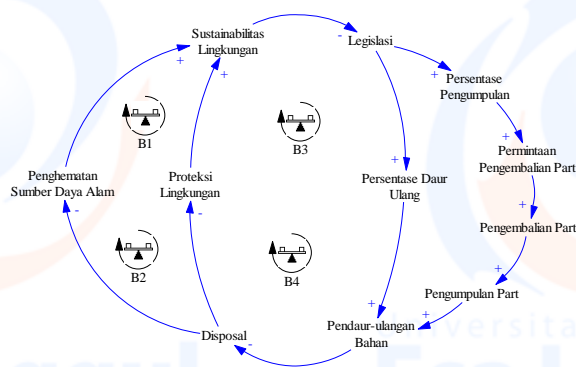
Sustainabilitas Lingkungan

Legislasi

Persentase Pengumpulan

Permintaan Pengembalian Part

Pengembalian Part

Pengumpulan Part

Pendaur-ulangan Bahan

Disposal

Penghematan Sumber Daya Alam

Proteksi Lingkungan

Persentase Daur Ulang

B1

B2

B3

B4

+
-
+
+
+
+
+
+
+
-
-
-
+

Universitas